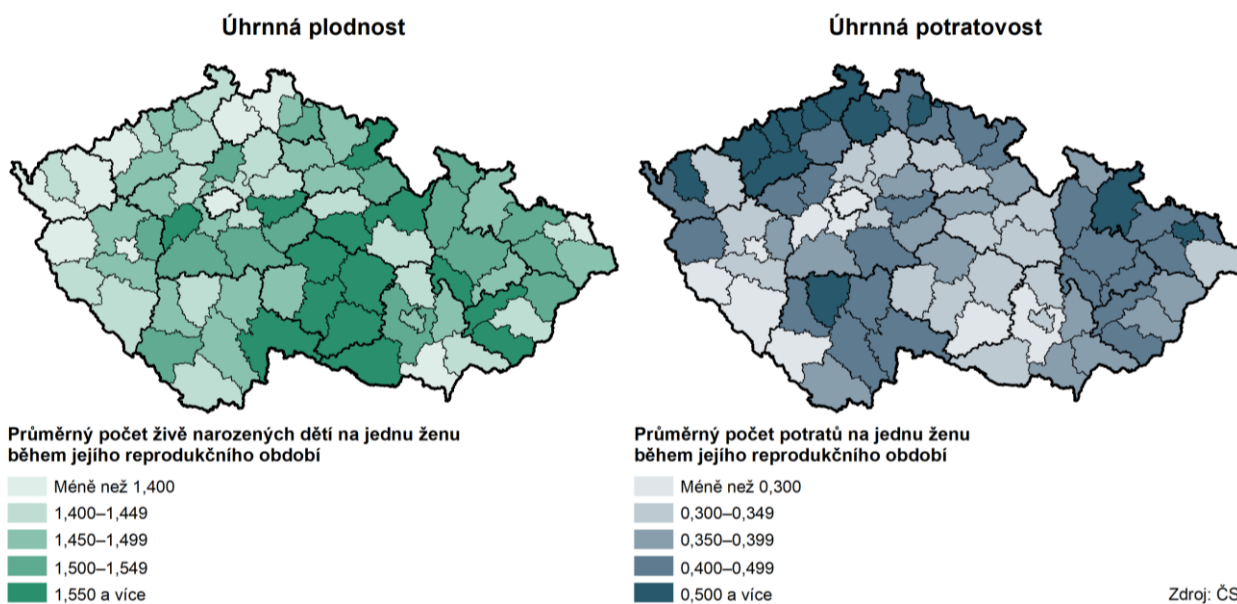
Úhrnná plodnost

Průměrný počet živě narozených dětí na jednu ženu během jejího reprodukčního období

Méně než 1,400
1,400–1,449
1,450–1,499
1,500–1,549
1,550 a více

Úhrnná potratovost

Průměrný počet potratů na jednu ženu během jejího reprodukčního období

Méně než 0,300
0,300–0,349
0,350–0,399
0,400–0,499
0,500 a více

Zdroj: ČS